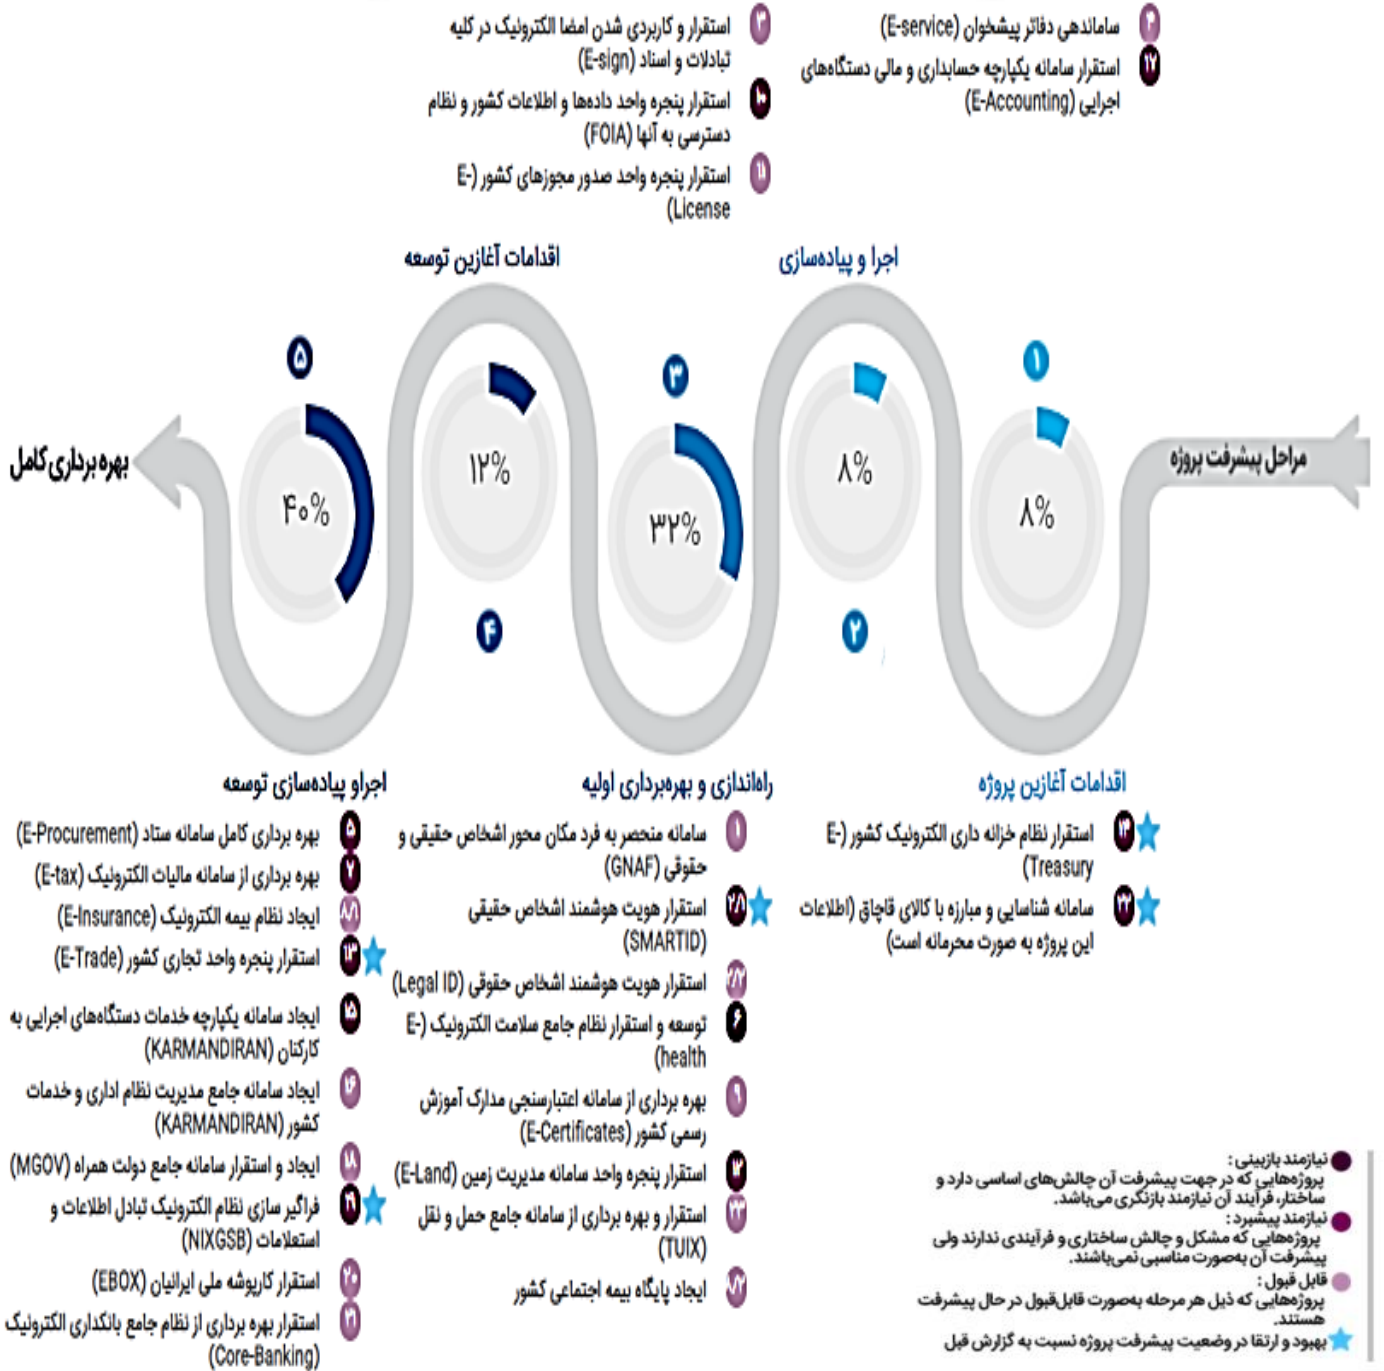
۳ استقرار و کاربردی شدن امضا الکترونیک در کلیه تبادلات و اسناد (E-sign)

۱۰ استقرار پنجره واحد داده‌ها و اطلاعات کشور و نظام دسترسی به آنها (FOIA)

۱۱ استقرار پنجره واحد صدور مجوزهای کشور (E-License)

۴ ساماندهی دفاتر پیشخوان (E-service)

۱۷ استقرار سامانه یکپارچه حسابداری و مالی دستگاه‌های اجرایی (E-Accounting)

اقدامات آغازین توسعه

اجرا و پیاده‌سازی

مراحل پیشرفت پروژه

بهره برداری کامل

۱ ۸%

۲ ۸%

۳ ۳۲%

۴ ۱۲%

۵ ۴۰%

اقدامات آغازین پروژه

۱۴ استقرار نظام خزانه داری الکترونیک کشور (E-Treasury)

۲۴ سامانه شناسایی و مبارزه با کالای قاچاق (اطلاعات این پروژه به صورت محرمانه است)

راه‌اندازی و بهره‌برداری اولیه

۱ سامانه منحصر به فرد مکان محور اشخاص حقیقی و حقوقی (GNAF)

۲/۱ استقرار هویت هوشمند اشخاص حقیقی (SMARTID)

۲/۲ استقرار هویت هوشمند اشخاص حقوقی (Legal ID)

۶ توسعه و استقرار نظام جامع سلامت الکترونیک (E-health)

۹ بهره برداری از سامانه اعتبارسنجی مدارک آموزش رسمی کشور (E-Certificates)

۳ استقرار پنجره واحد سامانه مدیریت زمین (E-Land)

۲۳ استقرار و بهره برداری از سامانه جامع حمل و نقل (TUIX)

۸/۲ ایجاد پایگاه بیمه اجتماعی کشور

اجراو پیاده‌سازی توسعه

۵ بهره برداری کامل سامانه ستاد (E-Procurement)

۷ بهره برداری از سامانه مالیات الکترونیک (E-tax)

۸/۱ ایجاد نظام بیمه الکترونیک (E-Insurance)

۱۳ استقرار پنجره واحد تجاری کشور (E-Trade)

۱۵ ایجاد سامانه یکپارچه خدمات دستگاه‌های اجرایی به کارکنان (KARMANDIRAN)

۱۶ ایجاد سامانه جامع مدیریت نظام اداری و خدمات کشور (KARMANDIRAN)

۱۸ ایجاد و استقرار سامانه جامع دولت همراه (MGOV)

۱۹ فراگیر سازی نظام الکترونیک تبادل اطلاعات و استعلامات (NIXGSB)

۲۰ استقرار کاربوشه ملی ایرانیان (EBOX)

۲۱ استقرار بهره برداری از نظام جامع بانکداری الکترونیک (Core-Banking)

نیازمند بازبینی:
پروژه‌هایی که در جهت پیشرفت آن چالش‌های اساسی دارد و ساختار، فرآیند آن نیازمند بازنگری می‌باشد.

نیازمند پیشبرد:
پروژه‌هایی که مشکل و چالش ساختاری و فرآیندی ندارند ولی پیشرفت آن به‌صورت مناسبی نمی‌باشند.

قابل قبول:
پروژه‌هایی که ذیل هر مرحله به‌صورت قابل‌قبول در حال پیشرفت هستند.

بهبود و ارتقا در وضعیت پیشرفت پروژه نسبت به گزارش قبل